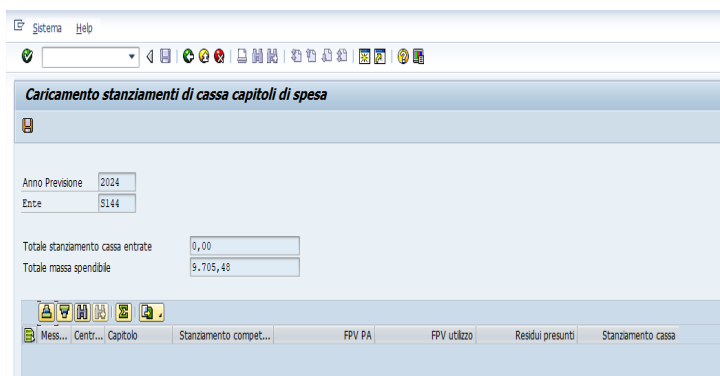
Sistema Help

Caricamento stanziamenti di cassa capitoli di spesa

Anno Previsione 2024
Ente S144

Totale stanziamento cassa entrate 0,00
Totale massa spendibile 9.705,48

| Mess... | Centr... | Capitolo | Stanziamento compet... | FPV PA | FPV utilizzo | Residui presunti | Stanziamento cassa |
|---|---|---|---|---|---|---|---|